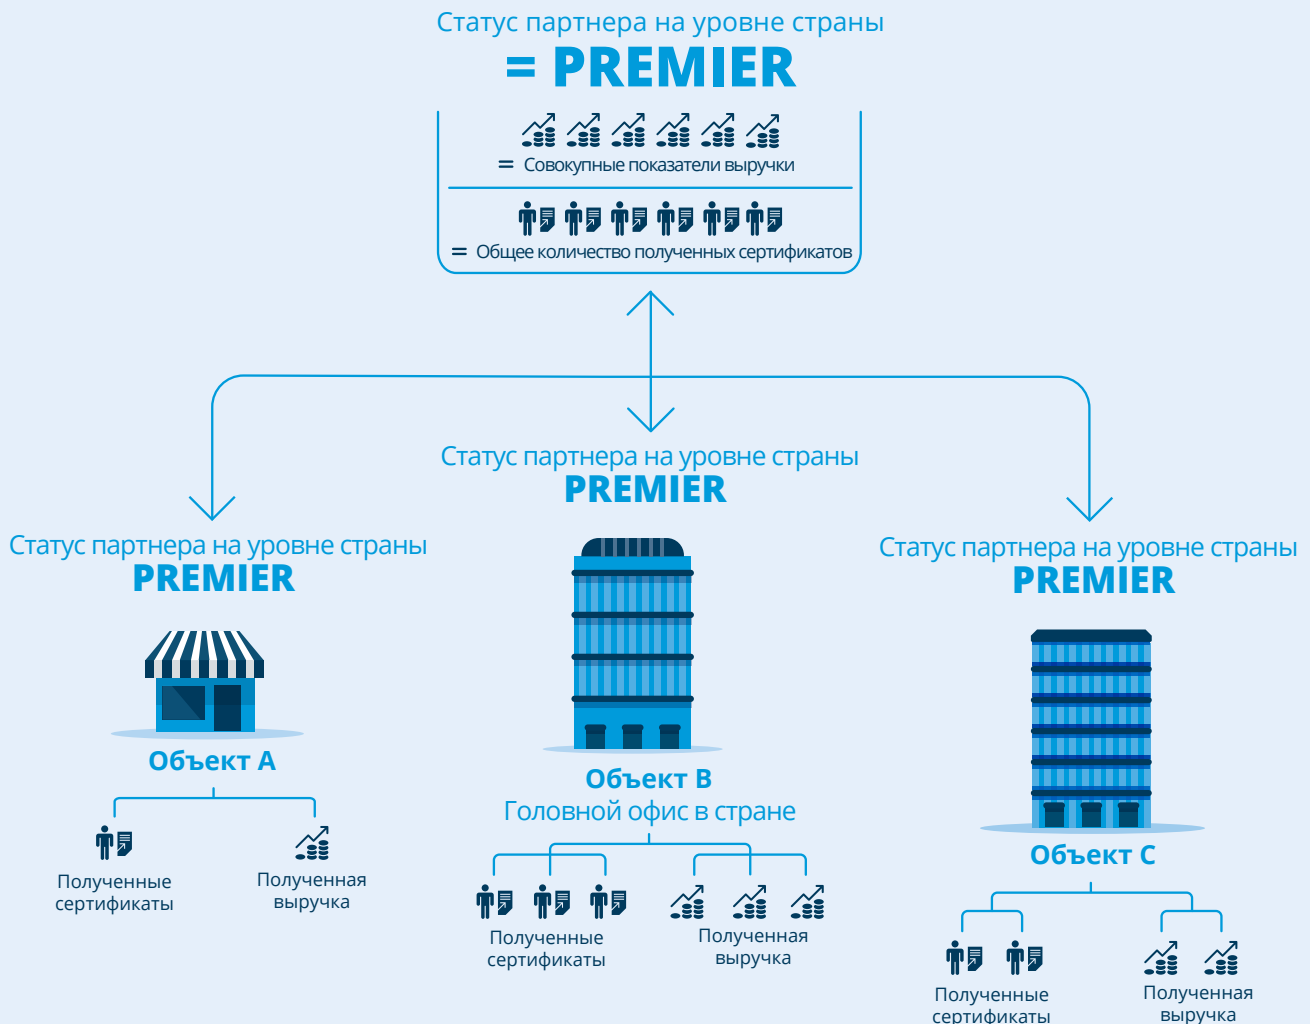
Статус партнера на уровне страны
= PREMIER

= Совокупные показатели выручки

= Общее количество полученных сертификатов

Статус партнера на уровне страны
PREMIER

Статус партнера на уровне страны
PREMIER

Объект A

Полученные сертификаты

Полученная выручка

Объект B
Головной офис в стране

Полученные сертификаты

Полученная выручка

Статус партнера на уровне страны
PREMIER

Объект C

Полученные сертификаты

Полученная выручка